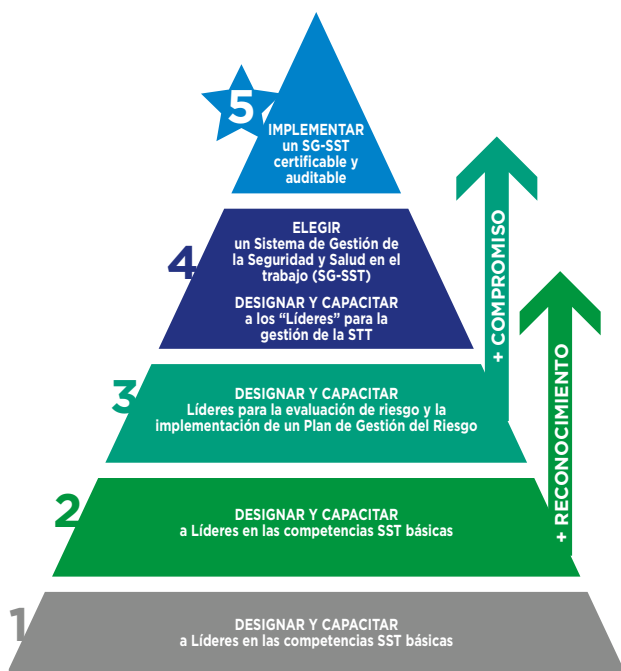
5
IMPLEMENTAR un SG-SST certificable y auditable

4
ELEGIR un Sistema de Gestión de la Seguridad y Salud en el trabajo (SG-SST)

DESIGNAR Y CAPACITAR a los "Líderes" para la gestión de la STT

3
DESIGNAR Y CAPACITAR Líderes para la evaluación de riesgo y la implementación de un Plan de Gestión del Riesgo

2
DESIGNAR Y CAPACITAR a Líderes en las competencias SST básicas

1
DESIGNAR Y CAPACITAR a Líderes en las competencias SST básicas

+ COMPROMISO

+ RECONOCIMIENTO